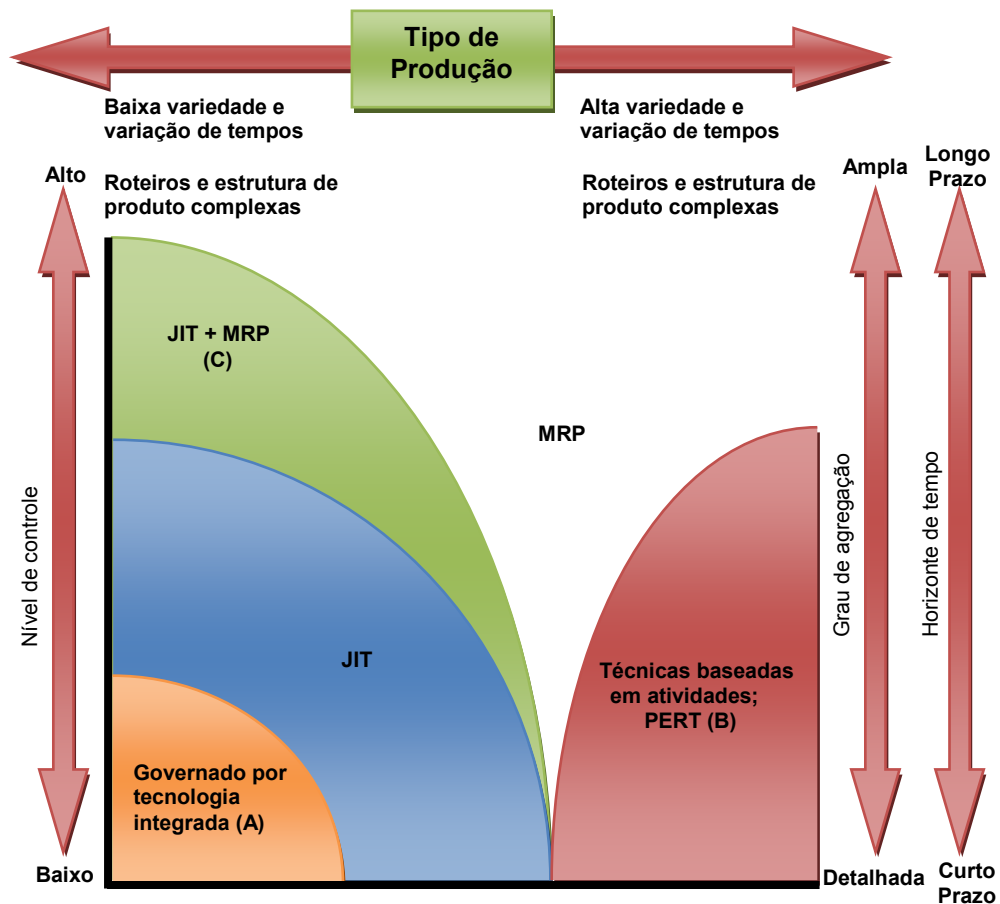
Tipo de Produção

Baixa variedade e variação de tempos

Alta variedade e variação de tempos

Alto

Roteiros e estrutura de produto complexas

Roteiros e estrutura de produto complexas

Ampla

Longo Prazo

JIT + MRP (C)

MRP

Nível de controle

Grau de agregação

Horizonte de tempo

JIT

Técnicas baseadas em atividades; PERT (B)

Governado por tecnologia integrada (A)

Baixo

Detalhada

Curto Prazo